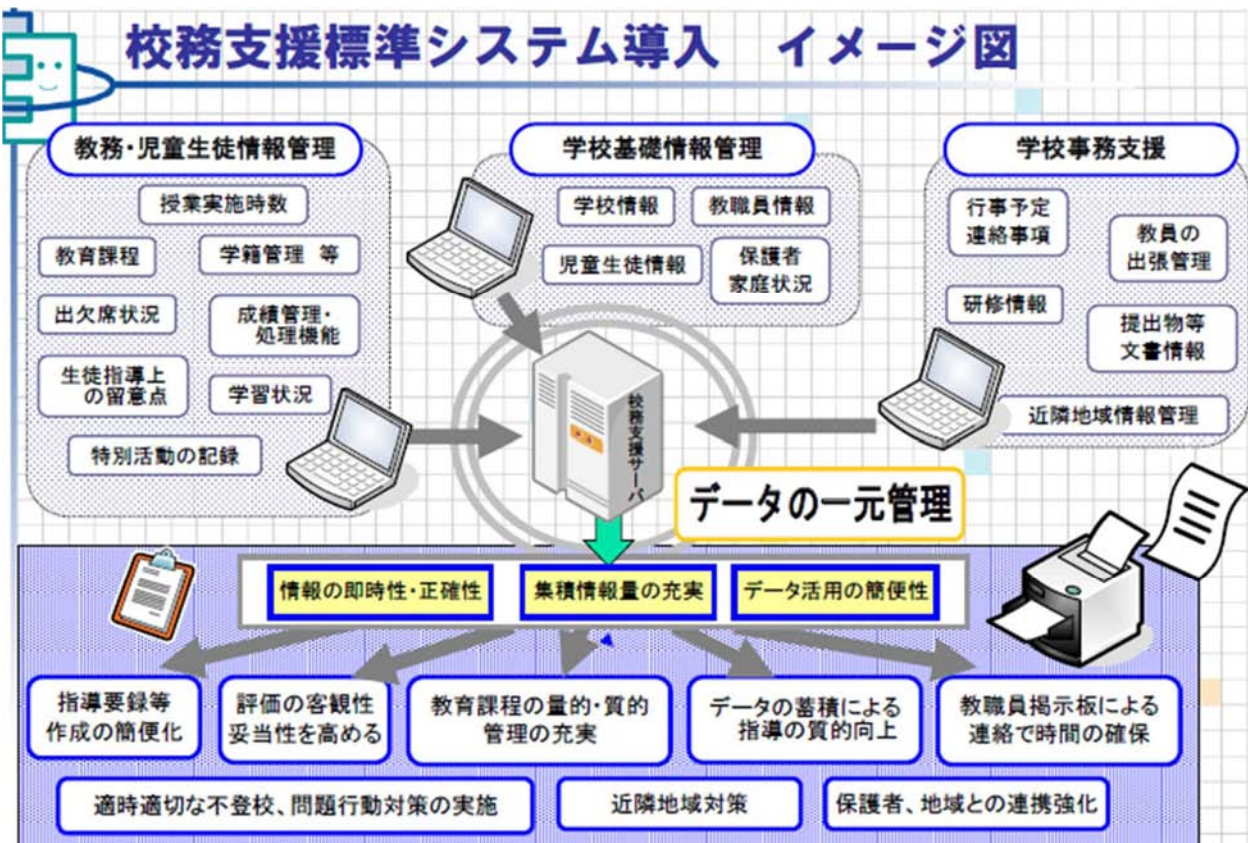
校務支援標準システム導入　イメージ図

教務・児童生徒情報管理

授業実施時数

教育課程

学籍管理　等

出欠席状況

成績管理・処理機能

生徒指導上の留意点

学習状況

特別活動の記録

学校基礎情報管理

学校情報

教職員情報

児童生徒情報

保護者家庭状況

学校事務支援

行事予定連絡事項

教員の出張管理

研修情報

提出物等文書情報

近隣地域情報管理

校務支援サーバ

データの一元管理

情報の即時性・正確性

集積情報量の充実

データ活用の簡便性

指導要録等作成の簡便化

評価の客観性妥当性を高める

教育課程の量的・質的管理の充実

データの蓄積による指導の質的向上

教職員掲示板による連絡で時間の確保

適時適切な不登校、問題行動対策の実施

近隣地域対策

保護者、地域との連携強化